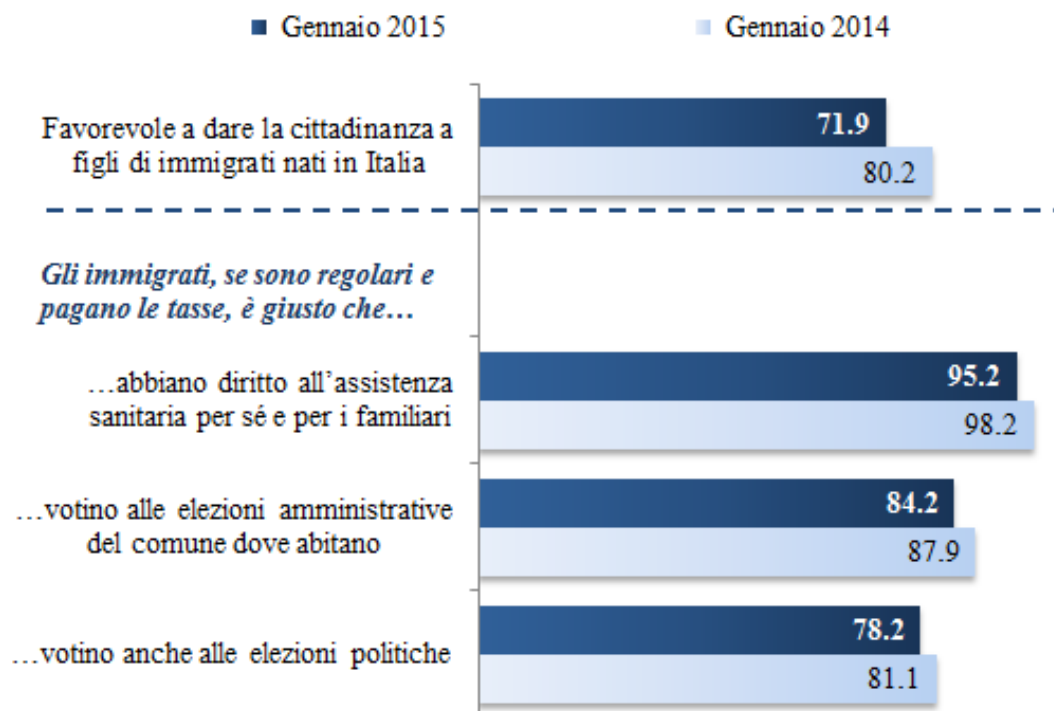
Gennaio 2015 Gennaio 2014

Favorevole a dare la cittadinanza a figli di immigrati nati in Italia 71.9 80.2

*Gli immigrati, se sono regolari e pagano le tasse, è giusto che…*

…abbiano diritto all'assistenza sanitaria per sé e per i familiari 95.2 98.2

…votino alle elezioni amministrative del comune dove abitano 84.2 87.9

…votino anche alle elezioni politiche 78.2 81.1